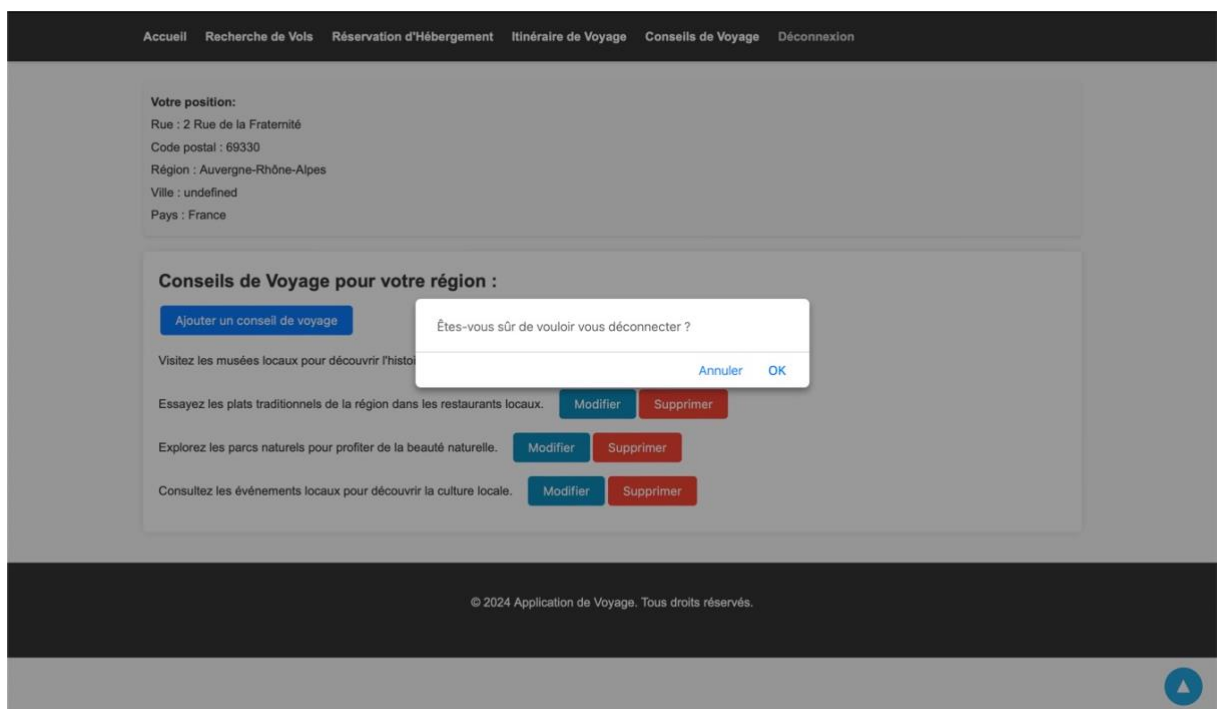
Accueil Recherche de Vols Réservation d'Hébergement Itinéraire de Voyage Conseils de Voyage Déconnexion

Votre position:
Rue : 2 Rue de la Fraternité
Code postal : 69330
Région : Auvergne-Rhône-Alpes
Ville : undefined
Pays : France

Conseils de Voyage pour votre région :

Ajouter un conseil de voyage

Êtes-vous sûr de vouloir vous déconnecter ?

Annuler OK

Visitez les musées locaux pour découvrir l'histoi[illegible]

Essayez les plats traditionnels de la région dans les restaurants locaux. Modifier Supprimer

Explorez les parcs naturels pour profiter de la beauté naturelle. Modifier Supprimer

Consultez les événements locaux pour découvrir la culture locale. Modifier Supprimer

© 2024 Application de Voyage. Tous droits réservés.